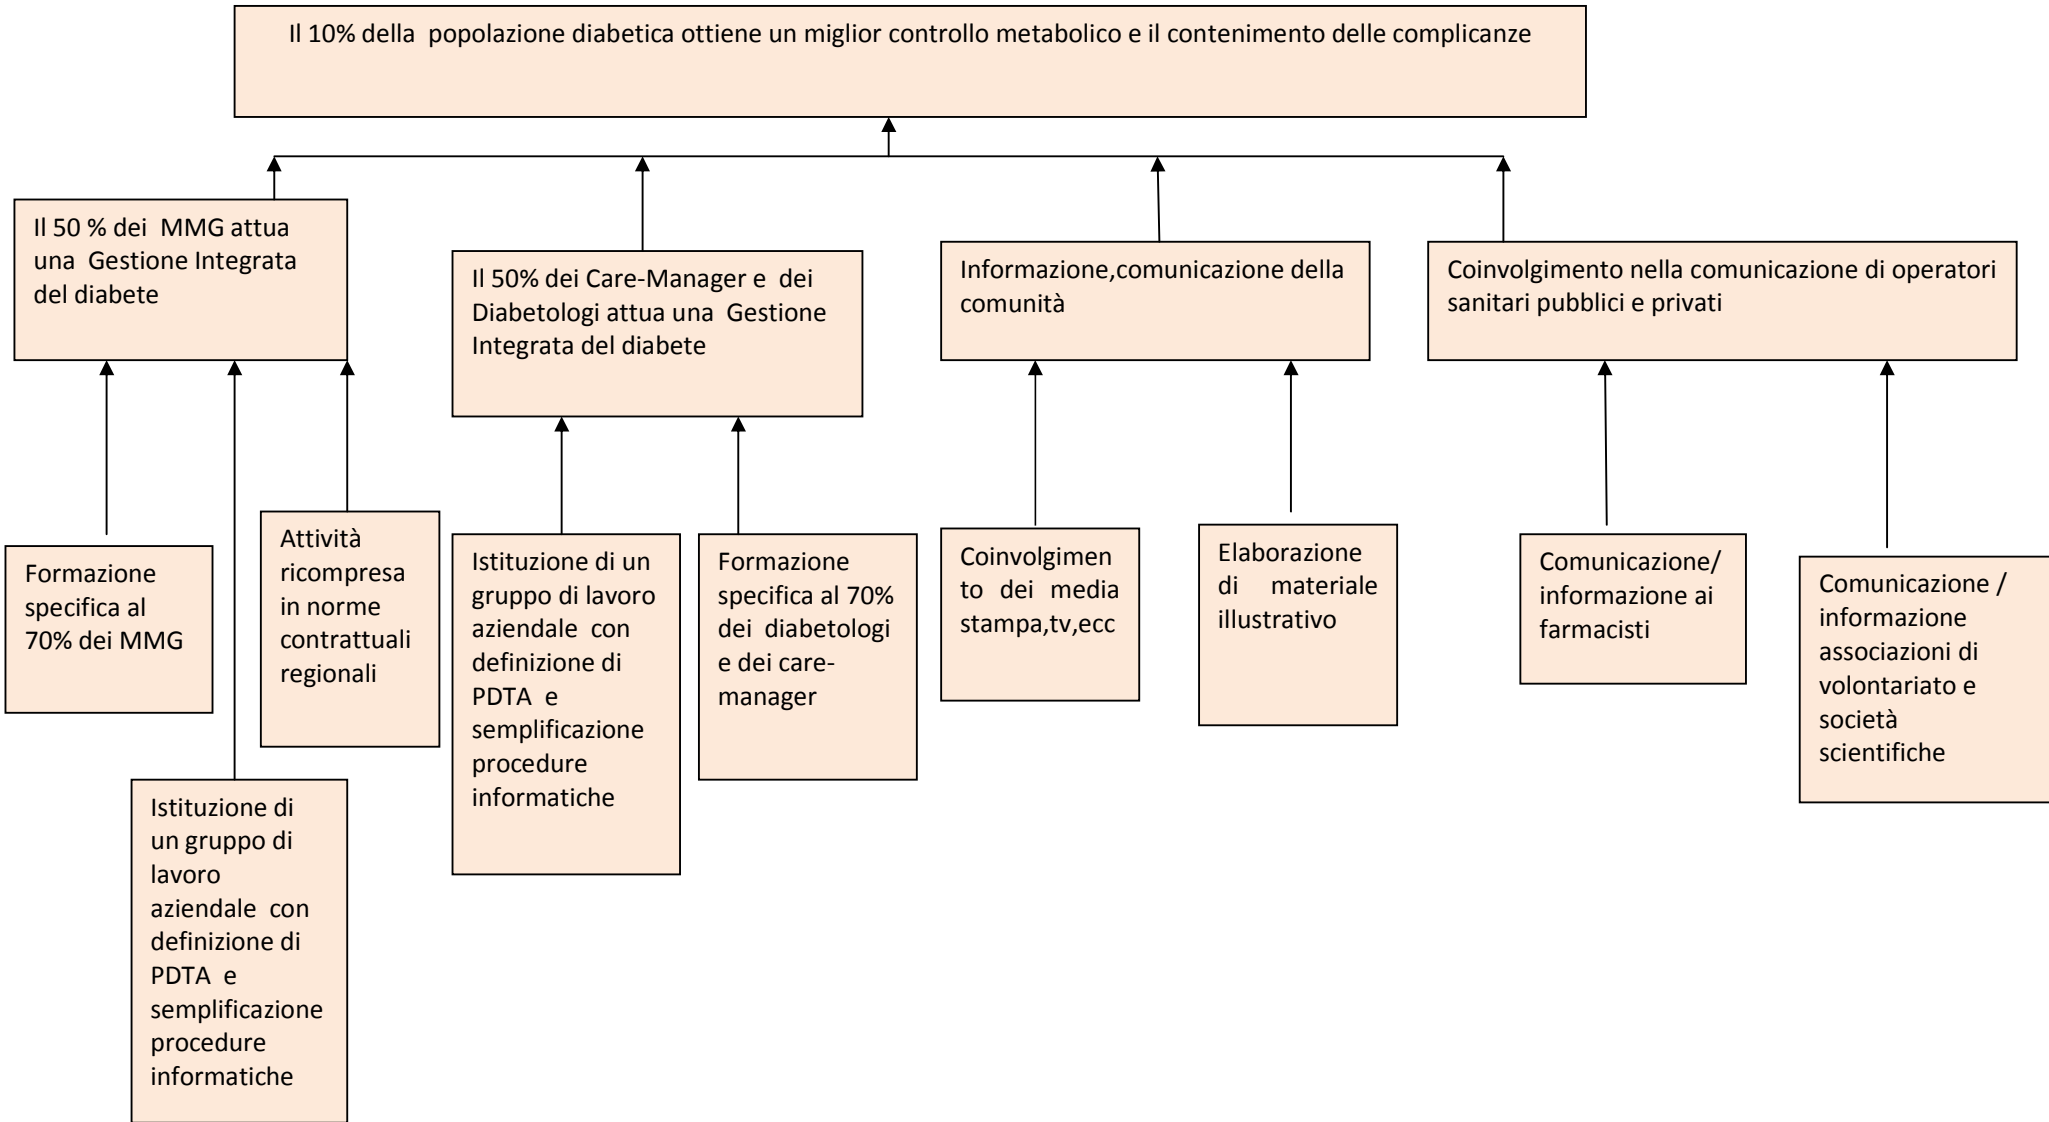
Il 10% della popolazione diabetica ottiene un miglior controllo metabolico e il contenimento delle complicanze

Il 50 % dei MMG attua una Gestione Integrata del diabete

Il 50% dei Care-Manager e dei Diabetologi attua una Gestione Integrata del diabete

Informazione,comunicazione della comunità

Coinvolgimento nella comunicazione di operatori sanitari pubblici e privati

Formazione specifica al 70% dei MMG

Attività ricompresa in norme contrattuali regionali

Istituzione di un gruppo di lavoro aziendale con definizione di PDTA e semplificazione procedure informatiche

Istituzione di un gruppo di lavoro aziendale con definizione di PDTA e semplificazione procedure informatiche

Formazione specifica al 70% dei diabetologi e dei care-manager

Coinvolgimento dei media stampa,tv,ecc

Elaborazione di materiale illustrativo

Comunicazione/ informazione ai farmacisti

Comunicazione / informazione associazioni di volontariato e società scientifiche